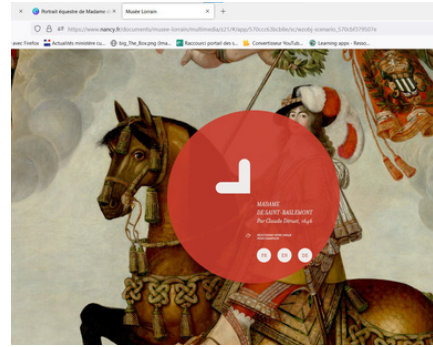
Portrait équestre de Madame
Musée Lorrain
https://www.nancy.fr/documents/musee-lorrain/multimedia/s21/4/app/570ccd3bcbbcbc/work/-scenario_570cb579507e
Actualités ministère cu...
big_The_Box.png (Ima...
Raccourci portail des c...
Convertisseur YouTub...
Learning apps - Resso...

MADAME DE SAINT-BASLEMONT
Par Claude Déruet, 1646
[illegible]
FR EN DE